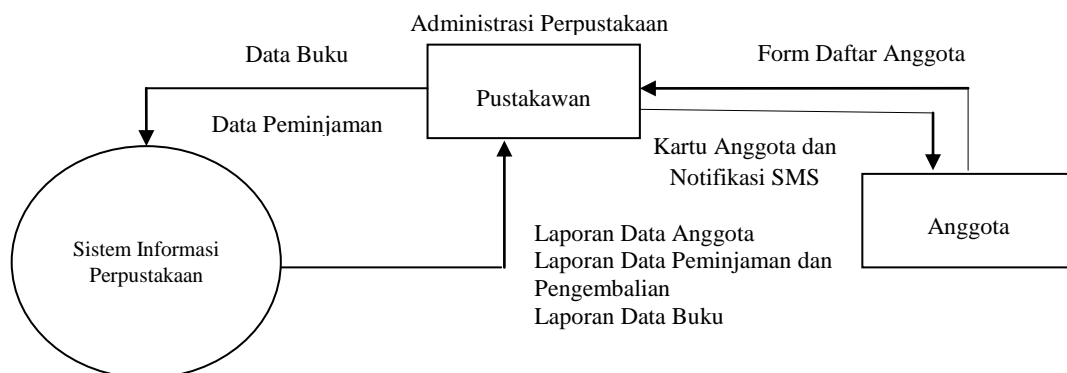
Administrasi Perpustakaan

Data Buku

Pustakawan

Form Daftar Anggota

Data Peminjaman

Kartu Anggota dan Notifikasi SMS

Sistem Informasi Perpustakaan

Laporan Data Anggota
Laporan Data Peminjaman dan Pengembalian
Laporan Data Buku

Anggota